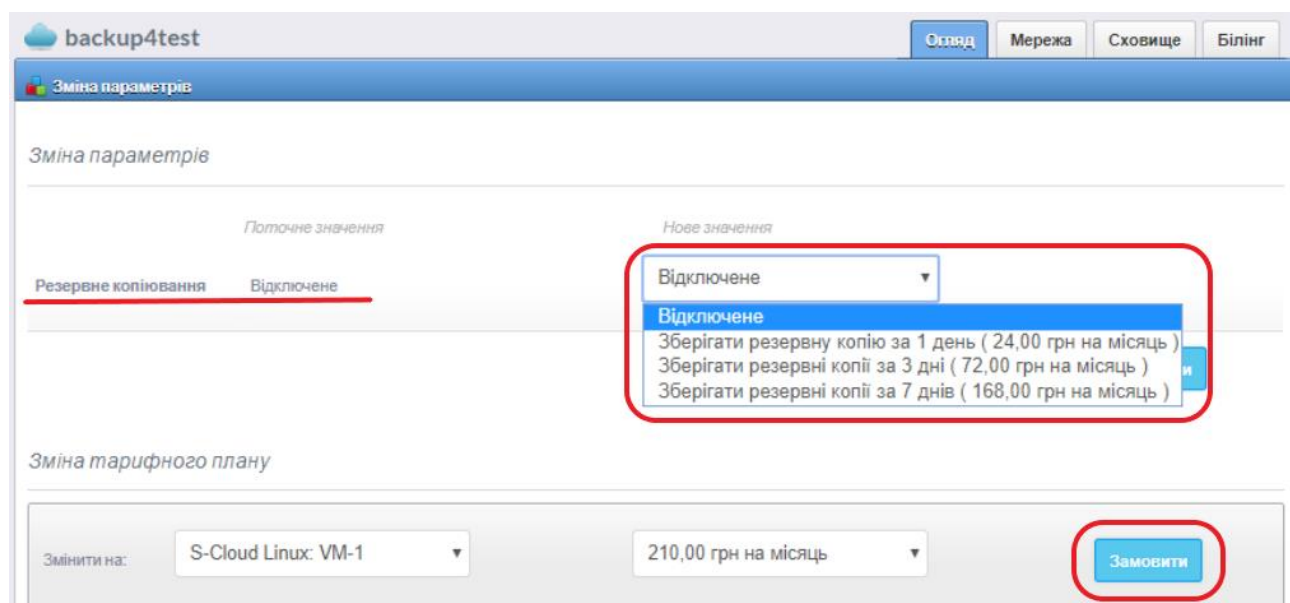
backup4test

Огляд | Мережа | Сховище | Білінг

Зміна параметрів

Зміна параметрів

Поточне значення

Нове значення

Резервне копіювання

Відключене

Відключене ▾

Відключене
Зберігати резервну копію за 1 день ( 24,00 грн на місяць )
Зберігати резервні копії за 3 дні ( 72,00 грн на місяць )
Зберігати резервні копії за 7 днів ( 168,00 грн на місяць )

и

Зміна тарифного плану

Змінити на:

S-Cloud Linux: VM-1 ▾

210,00 грн на місяць ▾

Замовити